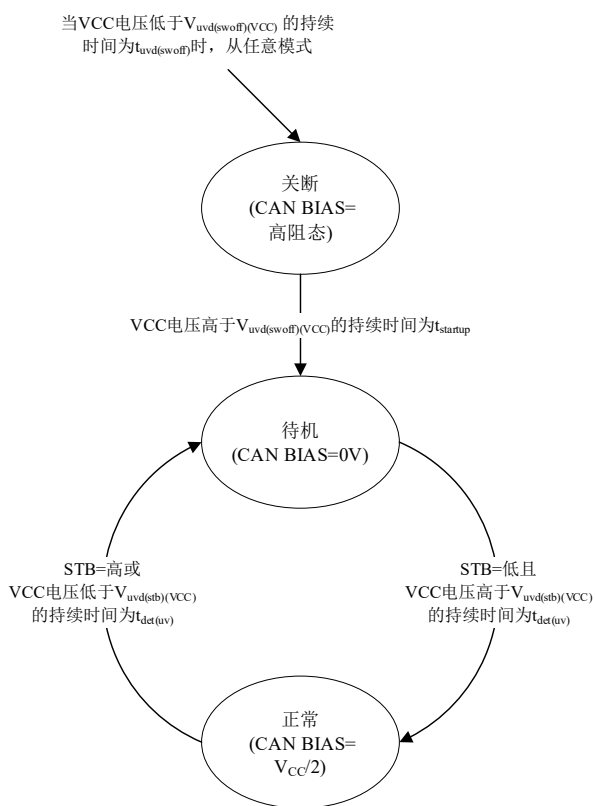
当VCC电压低于$V_{uvd(swoff)(VCC)}$的持续时间为$t_{uvd(swoff)}$时，从任意模式

关断
(CAN BIAS=
高阻态)

VCC电压高于$V_{uvd(swoff)(VCC)}$的持续时间为$t_{startup}$

待机
(CAN BIAS=0V)

STB=高或
VCC电压低于$V_{uvd(stb)(VCC)}$
的持续时间为$t_{det(uv)}$

STB=低且
VCC电压高于$V_{uvd(stb)(VCC)}$
的持续时间为$t_{det(uv)}$

正常
(CAN BIAS=
$V_{CC}/2$)